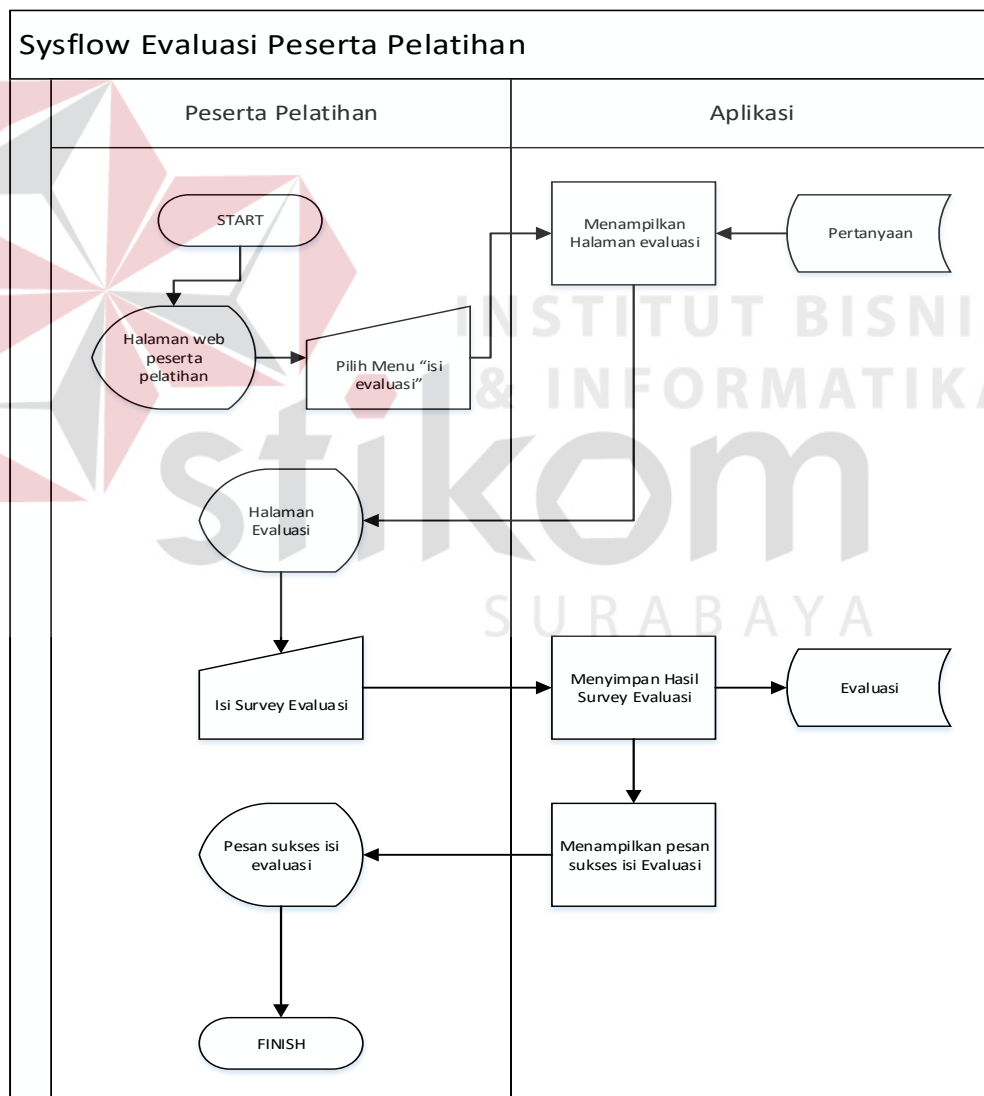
Sysflow Evaluasi Peserta Pelatihan

Peserta Pelatihan

Aplikasi

START

Halaman web peserta pelatihan

Pilih Menu "isi evaluasi"

Menampilkan Halaman evaluasi

Pertanyaan

INSTITUT BISNIS & INFORMATIKA

stikom

SURABAYA

Halaman Evaluasi

Isi Survey Evaluasi

Menyimpan Hasil Survey Evaluasi

Evaluasi

Pesan sukses isi evaluasi

Menampilkan pesan sukses isi Evaluasi

FINISH